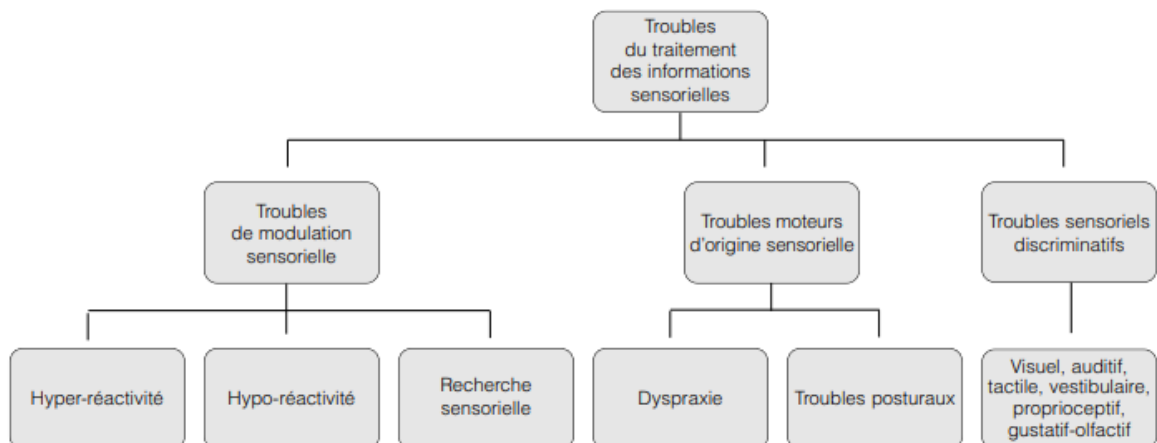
Troubles du traitement des informations sensorielles

Troubles de modulation sensorielle

Troubles moteurs d'origine sensorielle

Troubles sensoriels discriminatifs

Hyper-réactivité

Hypo-réactivité

Recherche sensorielle

Dyspraxie

Troubles posturaux

Visuel, auditif, tactile, vestibulaire, proprioceptif, gustatif-olfactif